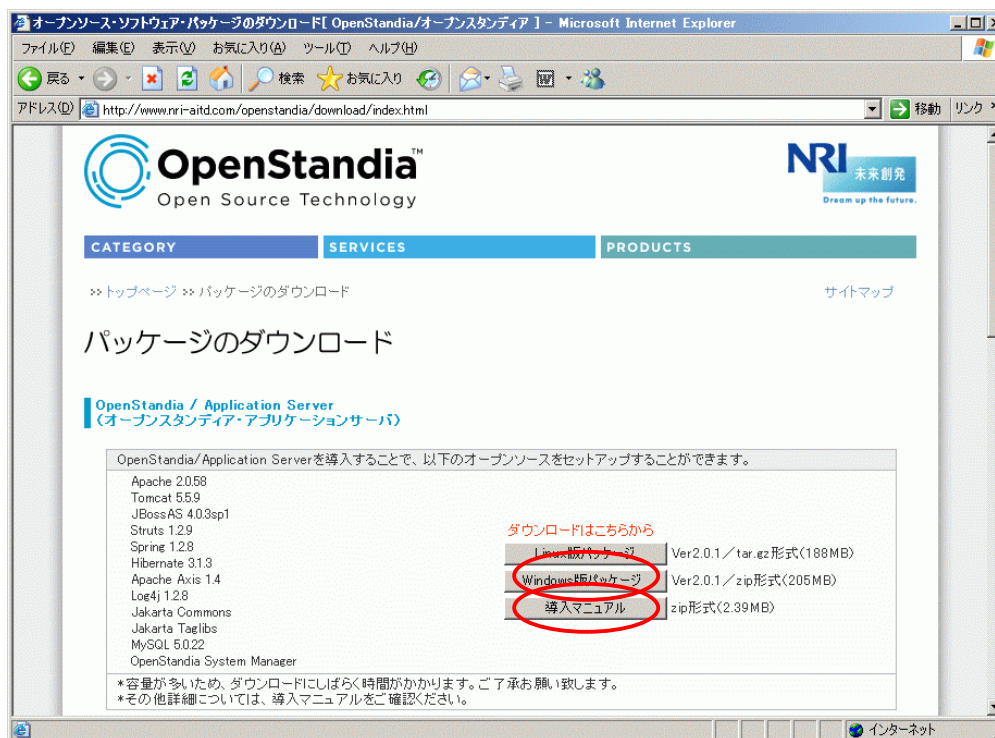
オープンソース・ソフトウェア・パッケージのダウンロード[ OpenStandia/オープンスタンディア ] - Microsoft Internet Explorer

ファイル(F) 編集(E) 表示(V) お気に入り(A) ツール(T) ヘルプ(H)

戻る 検索 お気に入り

アドレス(D) http://www.nri-aitd.com/openstandia/download/index.html 移動 リンク

OpenStandia™
Open Source Technology

NRI 未来創発
Dream up the future.

CATEGORY SERVICES PRODUCTS

>> トップページ >> パッケージのダウンロード

サイトマップ

パッケージのダウンロード

OpenStandia / Application Server
(オープンスタンディア・アプリケーションサーバ)

OpenStandia/Application Serverを導入することで、以下のオープンソースをセットアップすることができます。

Apache 2.0.58
Tomcat 5.5.9
JBossAS 4.0.3sp1
Struts 1.2.9
Spring 1.2.8
Hibernate 3.1.3
Apache Axis 1.4
Log4j 1.2.8
Jakarta Commons
Jakarta Taglibs
MySQL 5.0.22
OpenStandia System Manager

ダウンロードはこちらから

Linux版パッケージ Ver2.0.1/tar.gz形式(188MB)
Windows版パッケージ Ver2.0.1/zip形式(205MB)
導入マニュアル zip形式(2.39MB)

*容量が多いため、ダウンロードにしばらく時間がかかります。ご了承お願い致します。
*その他詳細については、導入マニュアルをご確認ください。

インターネット